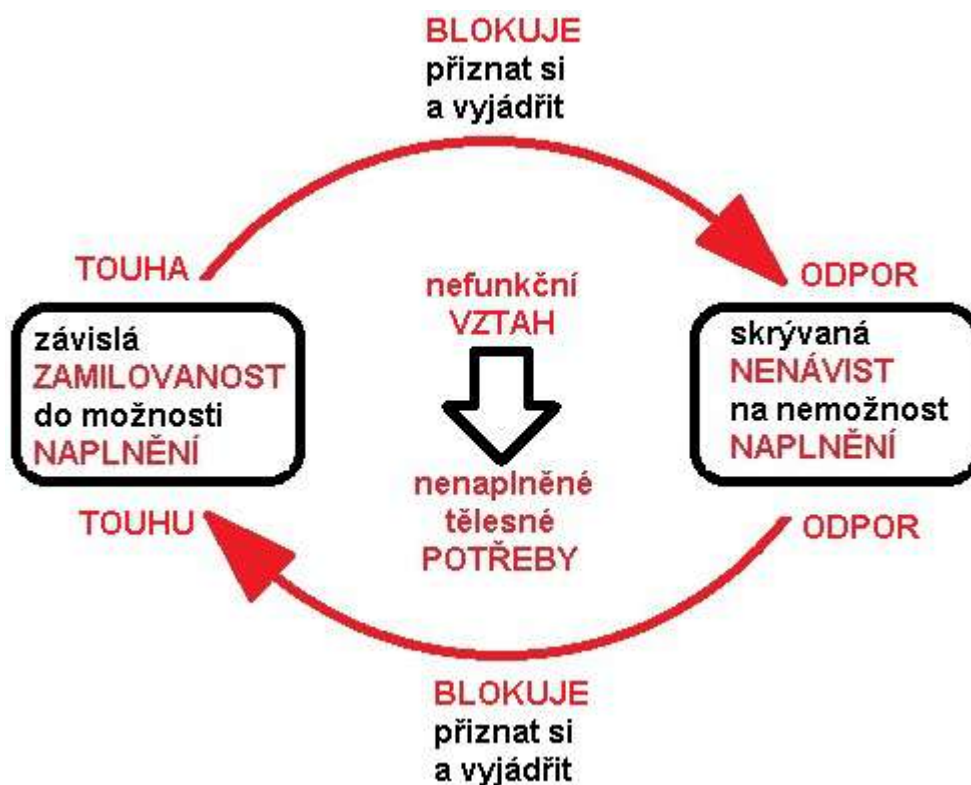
BLOKUJE
přiznat si
a vyjádřit

TOUHA

nefunkční
VZTAH

ODPOR

závislá
ZAMILOVANOST
do možnosti
NAPLNĚNÍ

skrývaná
NENÁVIST
na nemožnost
NAPLNĚNÍ

nenaplněné
tělesné
POTŘEBY

TOUHU

ODPOR

BLOKUJE
přiznat si
a vyjádřit